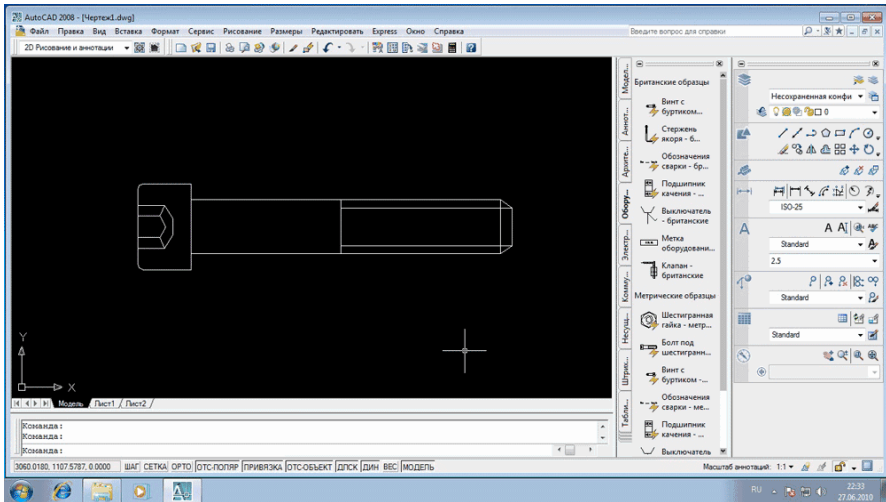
AutoCAD 2008 - [Чертеж1.dwg]

Файл Правка Вид Вставка Формат Сервис Рисование Размеры Редактировать Express Окно Справка

Введите вопрос для справки

2D Рисование и аннотации

Модел... Аннот... Архите... Обору... Электр... Комму... Несущ... Штрих... Табли...

Британские образцы

Винт с буртиком...

Стержень якоря - б...

Обозначения сварки - бр...

Подшипник качения - ...

Выключатель - британские

Метка оборудовани...

Клапан - британские

Метрические образцы

Шестигранная гайка - метр...

Болт под шестигранн...

Винт с буртиком - ...

Обозначения сварки - ме...

Подшипник качения - ...

Выключатель

Несохраненная конфи

0

ISO-25

Standard

2.5

Standard

Standard

Y

X

Модель Лист1 Лист2

Команда:
Команда:
Команда:

3060.0180, 1107.5787, 0.0000 ШАГ СЕТКА ОРТО ОТС-ПОЛЯР ПРИВЯЗКА ОТС-ОБЪЕКТ ДПСК ДИН ВЕС МОДЕЛЬ

Масштаб аннотаций: 1:1

RU 22:33 27.06.2010